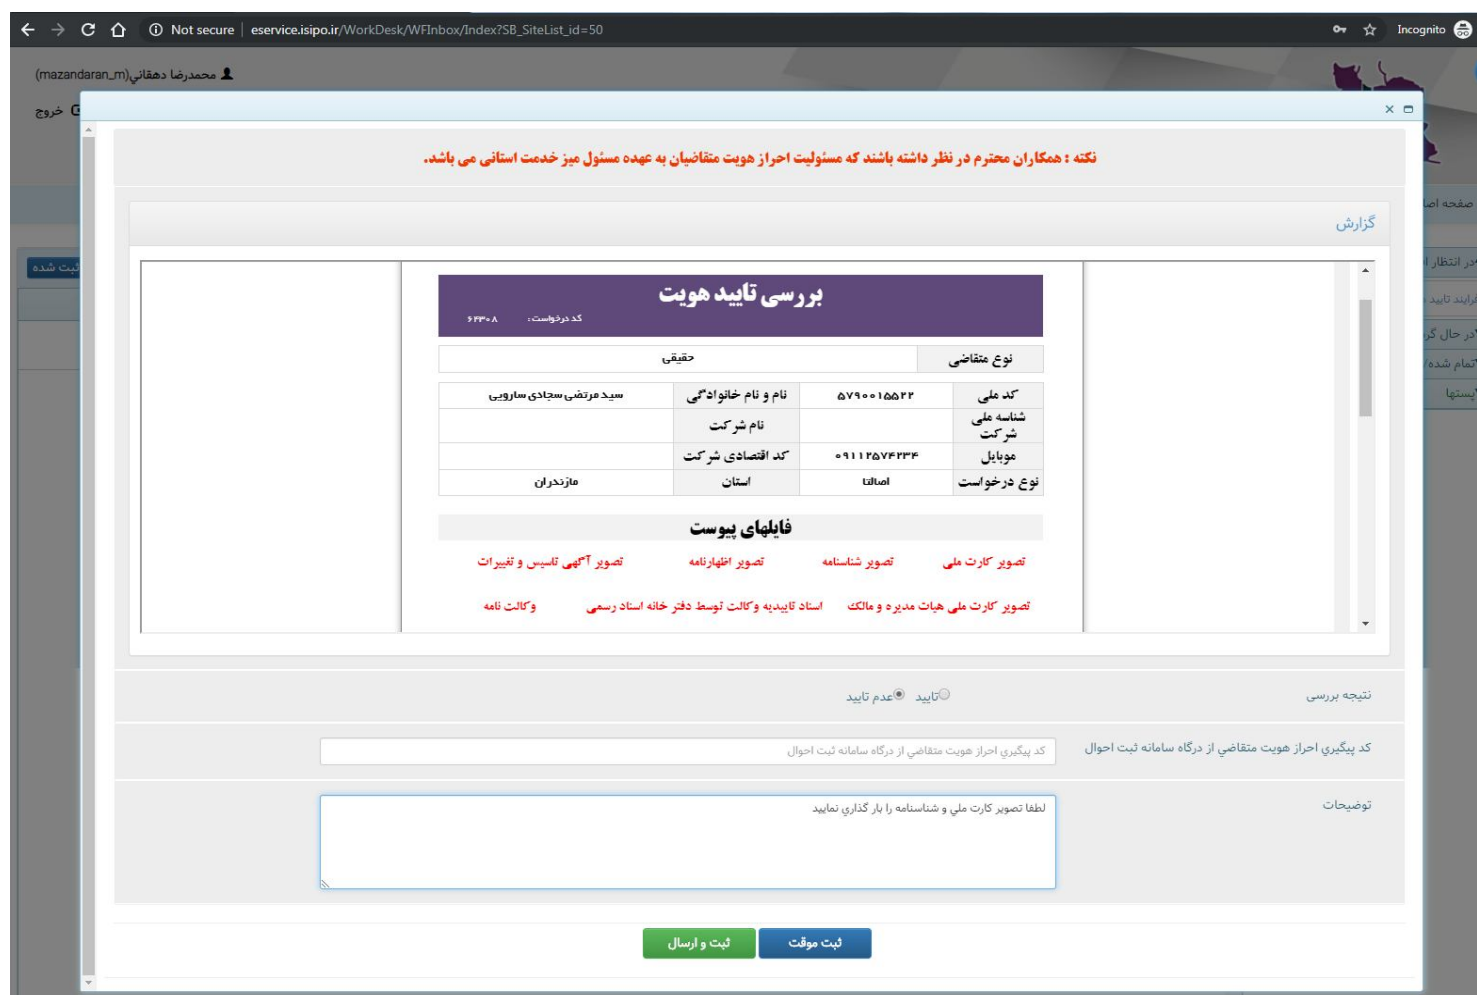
Not secure | eservice.isipo.ir/WorkDesk/WFInbox/Index?SB_SiteList_id=50

Incognito

محمدرضا دهقاني(mazandaran_m)

خروج

نکته : همکاران محترم در نظر داشته باشند که مسئولیت احراز هویت متقاضیان به عهده مسئول میز خدمت استانی می باشد.

گزارش

بررسی تایید هویت

کد درخواست: ۶۲۳۰۸

| نوع متقاضی | حقیقی |
|---|---|

| کد ملی | ۵۷۹۰۰۱۵۵۲۲ | نام و نام خانوادگی | سید مرتضی سجادی سارویی |
|---|---|---|---|
| شناسه ملی شرکت | | نام شرکت | |
| موبایل | ۰۹۱۱۲۵۷۴۲۳۴ | کد اقتصادی شرکت | |
| نوع درخواست | اصالتا | استان | مازندران |

فایلهای پیوست

تصویر کارت ملی تصویر شناسنامه تصویر اظهارنامه تصویر آگهی تاسیس و تغییرات

تصویر کارت ملی هیات مدیره و مالک اسناد تاییدیه وکالت توسط دفتر خانه اسناد رسمی وکالت نامه

نتیجه بررسی تایید عدم تایید

کد پیگیري احراز هویت متقاضي از درگاه سامانه ثبت احوال

کد پیگیري احراز هویت متقاضي از درگاه سامانه ثبت احوال

توضیحات

لطفا تصویر كارت ملي و شناسنامه را بار گذاري نمایید

ثبت موقت ثبت و ارسال

صفحه اصلی

در انتظار

فرایند تایید

در حال گر

تمام شده

لیستها

ثبت شده